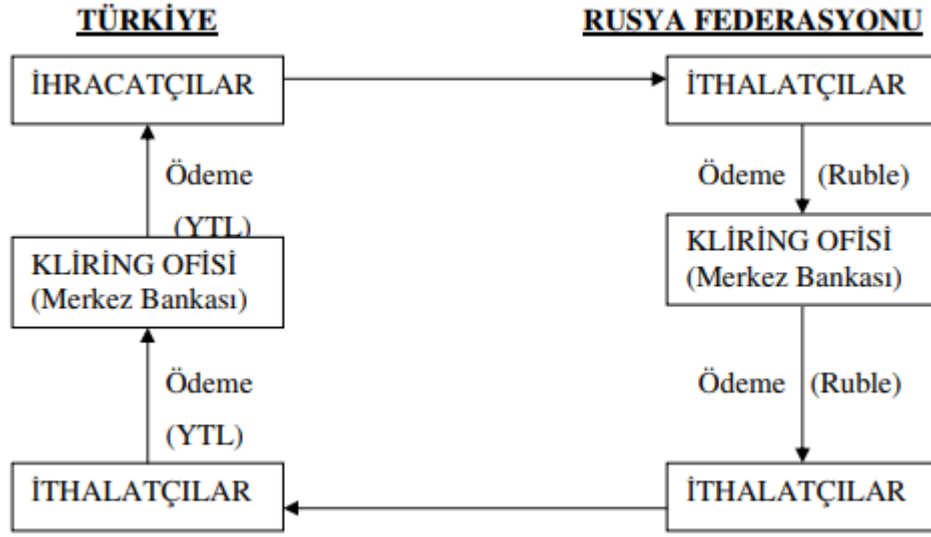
TÜRKİYE

RUSYA FEDERASYONU

İHRACATÇILAR

İTHALATÇILAR

Ödeme

(YTL)

Ödeme

(Ruble)

KLİRİNG OFİSİ
(Merkez Bankası)

KLİRİNG OFİSİ
(Merkez Bankası)

Ödeme

(YTL)

Ödeme

(Ruble)

İTHALATÇILAR

İTHALATÇILAR